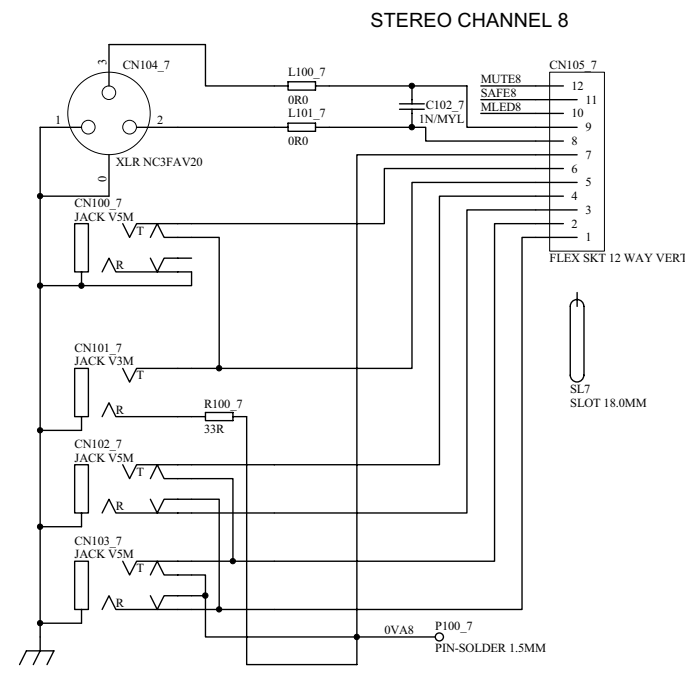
STEREO CHANNEL 8

CN104_7
3
1
2
0
XLR NC3FAV20

L100_7
0R0
L101_7
0R0
C102_7
1N/MYL

CN105_7
MUTE8
SAFE8
MLED8
12
11
10
9
8
7
6
5
4
3
2
1
FLEX SKT 12 WAY VERT

CN100_7
JACK V5M
T
R

CN101_7
JACK V3M
T
R

R100_7
33R

SL7
SLOT 18.0MM

CN102_7
JACK V5M
T
R

CN103_7
JACK V5M
T
R

0VA8
P100_7
PIN-SOLDER 1.5MM